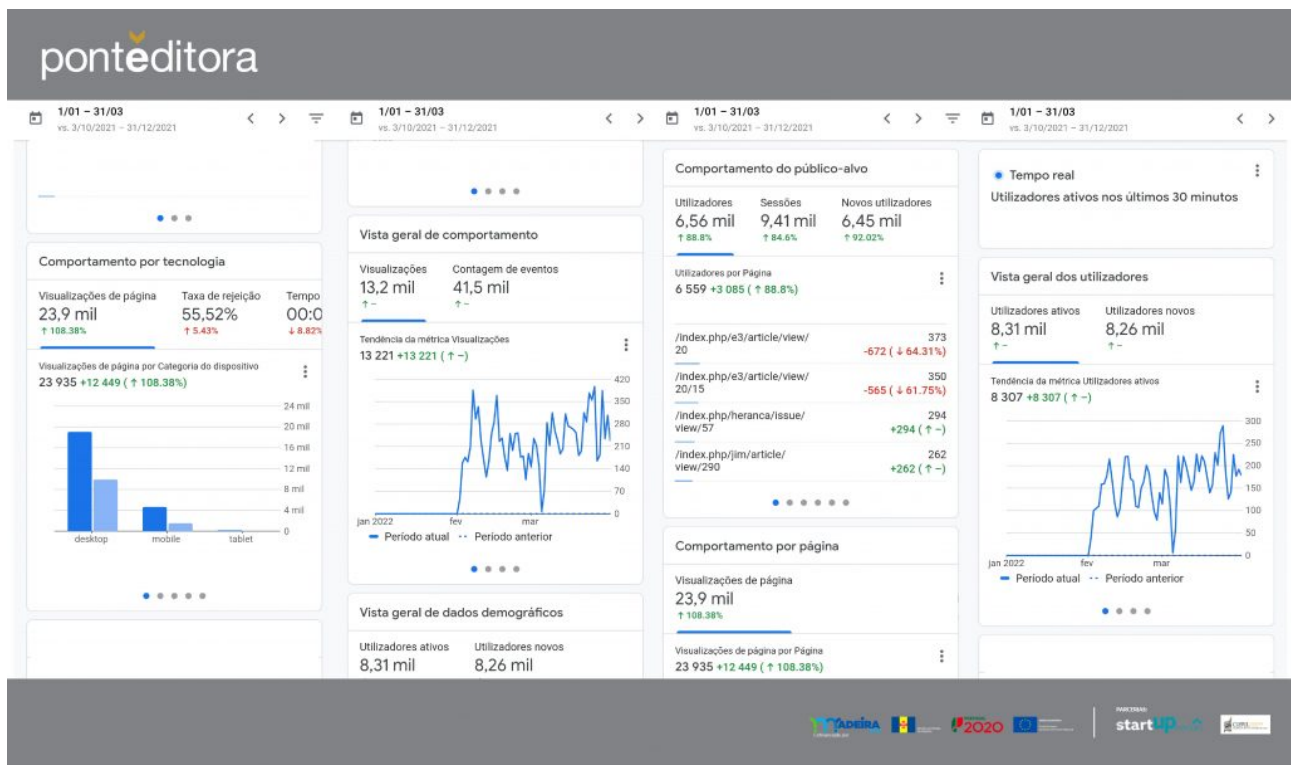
ponteditora

1/01 – 31/03
vs. 3/10/2021 – 31/12/2021

Comportamento por tecnologia

Visualizações de página
23,9 mil
↑ 108.38%

Taxa de rejeição
55,52%
↑ 5.43%

Tempo
00:0
↓ 8.82%

Visualizações de página por Categoria do dispositivo
23 935 +12 449 (↑ 108.38%)

24 mil
20 mil
16 mil
12 mil
8 mil
4 mil
0

desktop
mobile
tablet

1/01 – 31/03
vs. 3/10/2021 – 31/12/2021

Vista geral de comportamento

Visualizações
13,2 mil
↑ –

Contagem de eventos
41,5 mil
↑ –

Tendência da métrica Visualizações
13 221 +13 221 (↑ –)

420
350
280
210
140
70
0

jan 2022
fev
mar

Período atual
Período anterior

Vista geral de dados demográficos

Utilizadores ativos
8,31 mil

Utilizadores novos
8,26 mil

1/01 – 31/03
vs. 3/10/2021 – 31/12/2021

Comportamento do público-alvo

Utilizadores
6,56 mil
↑ 88.8%

Sessões
9,41 mil
↑ 84.6%

Novos utilizadores
6,45 mil
↑ 92.02%

Utilizadores por Página
6 559 +3 085 (↑ 88.8%)

| | |
|---|---|
| /index.php/e3/article/view/20 | 373 -672 (↓ 64.31%) |
| /index.php/e3/article/view/20/15 | 350 -565 (↓ 61.75%) |
| /index.php/heranca/issue/view/57 | 294 +294 (↑ –) |
| /index.php/jim/article/view/290 | 262 +262 (↑ –) |

Comportamento por página

Visualizações de página
23,9 mil
↑ 108.38%

Visualizações de página por Página
23 935 +12 449 (↑ 108.38%)

1/01 – 31/03
vs. 3/10/2021 – 31/12/2021

Tempo real
Utilizadores ativos nos últimos 30 minutos

Vista geral dos utilizadores

Utilizadores ativos
8,31 mil
↑ –

Utilizadores novos
8,26 mil
↑ –

Tendência da métrica Utilizadores ativos
8 307 +8 307 (↑ –)

300
250
200
150
100
50
0

jan 2022
fev
mar

Período atual
Período anterior

MADEIRA
2020
PARCERIAS
startup